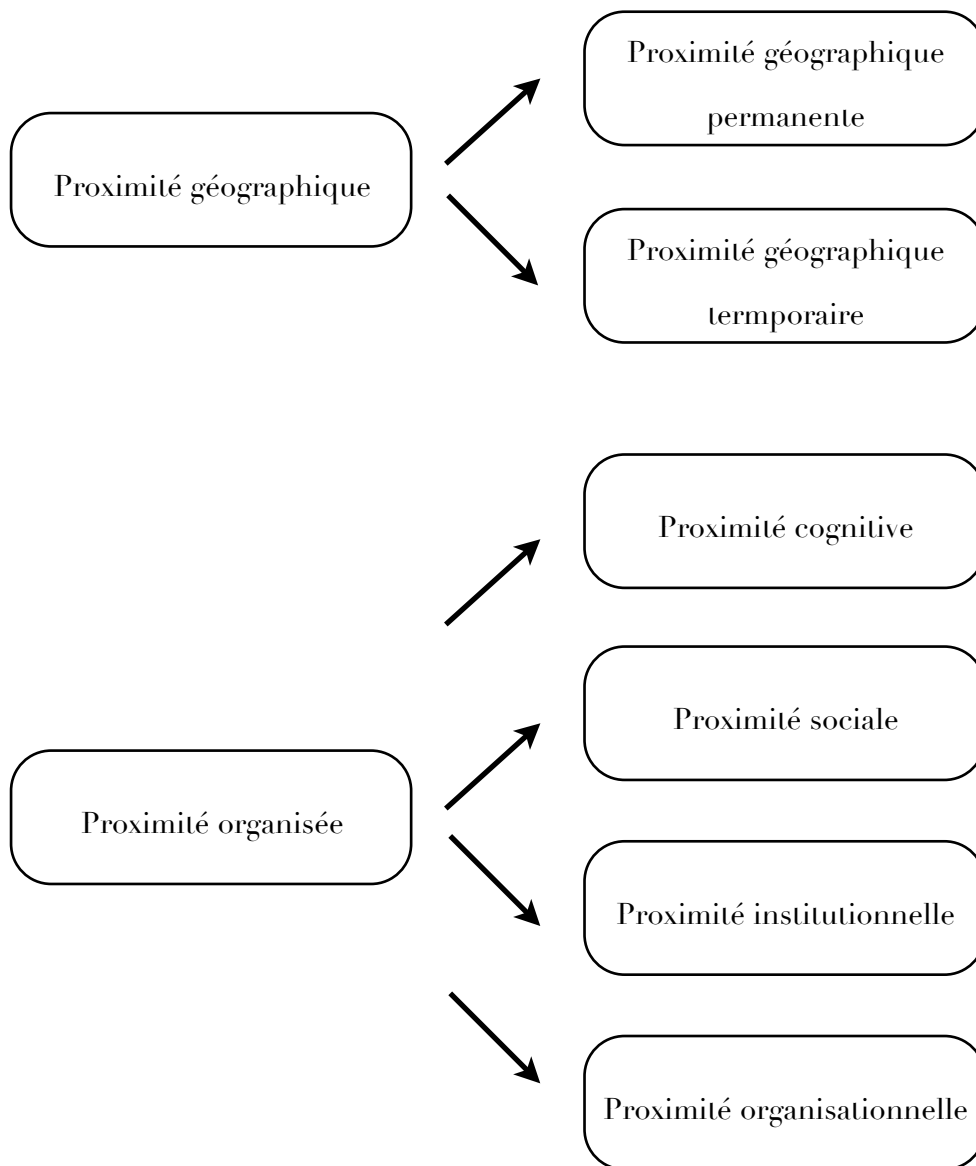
Proximité géographique

Proximité géographique permanente

Proximité géographique termporaire

Proximité organisée

Proximité cognitive

Proximité sociale

Proximité institutionnelle

Proximité organisationnelle